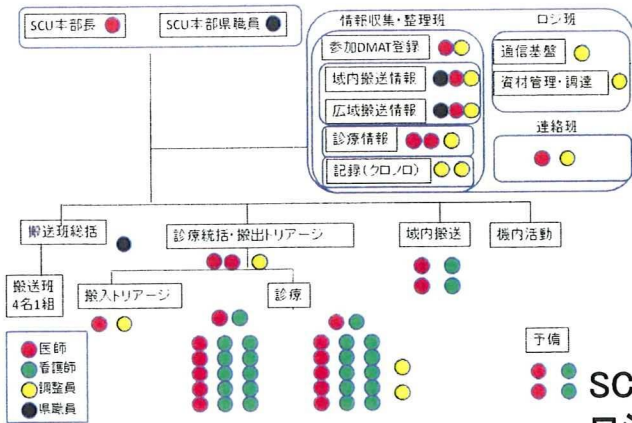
SCU本部長

SCU本部県職員

情報収集・整理班

参加DMAT登録

域内搬送情報

広域搬送情報

診療情報

記録(クロノロ)

ロジ班

通信基盤

資材管理・調達

連絡班

搬送班総括

診療統括・搬出トリアージ

域内搬送

機内活動

搬送班 4名1組

搬入トリアージ

診療

医師
看護師
調整員
県職員

予備

SC
ロジ